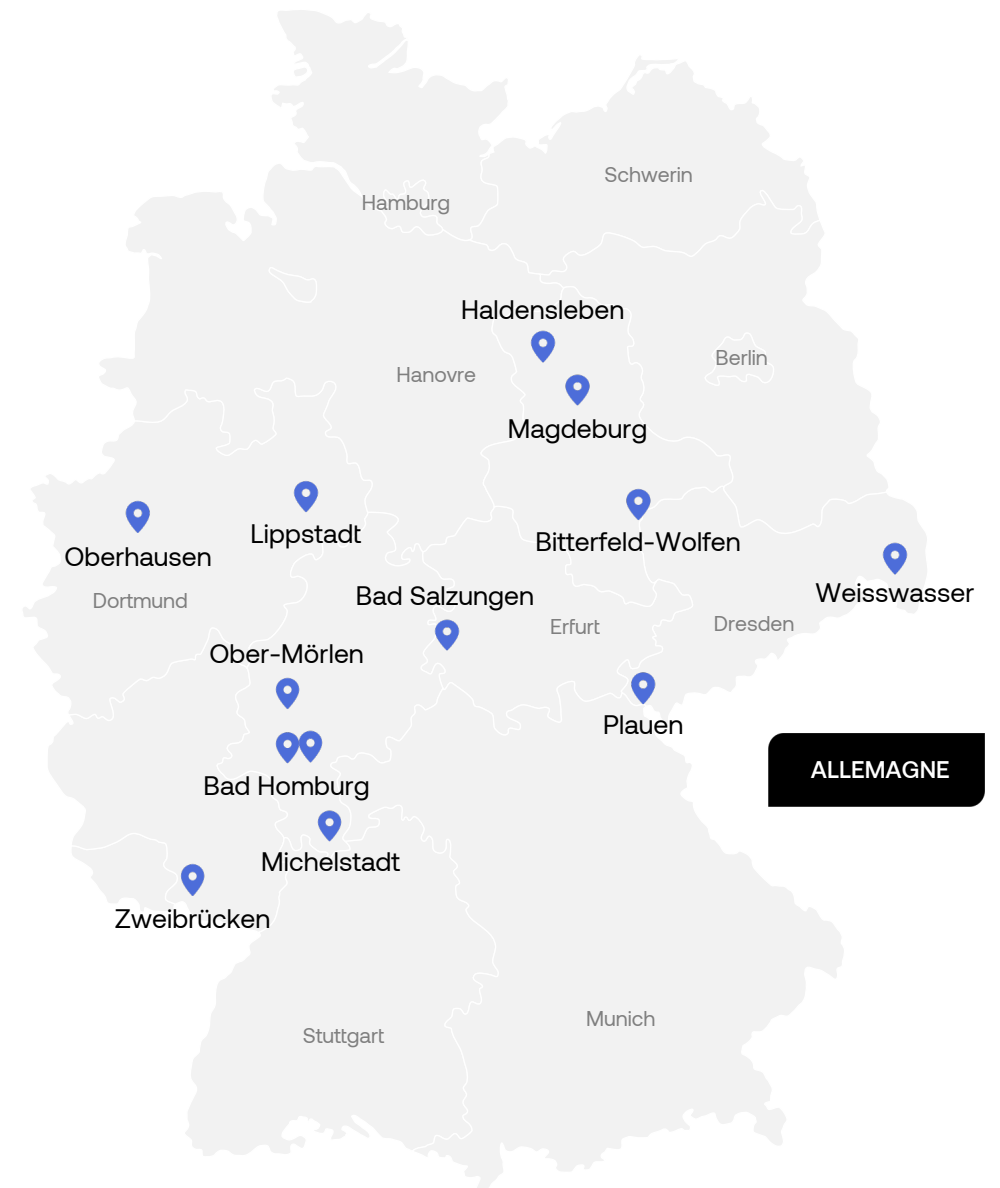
Schwerin

Hamburg

Haldensleben

Berlin

Hanovre

Magdeburg

Lippstadt

Oberhausen

Bitterfeld-Wolfen

Weisswasser

Dortmund

Bad Salzungen

Erfurt

Dresden

Ober-Mörlen

Plauen

ALLEMAGNE

Bad Homburg

Michelstadt

Zweibrücken

Stuttgart

Munich